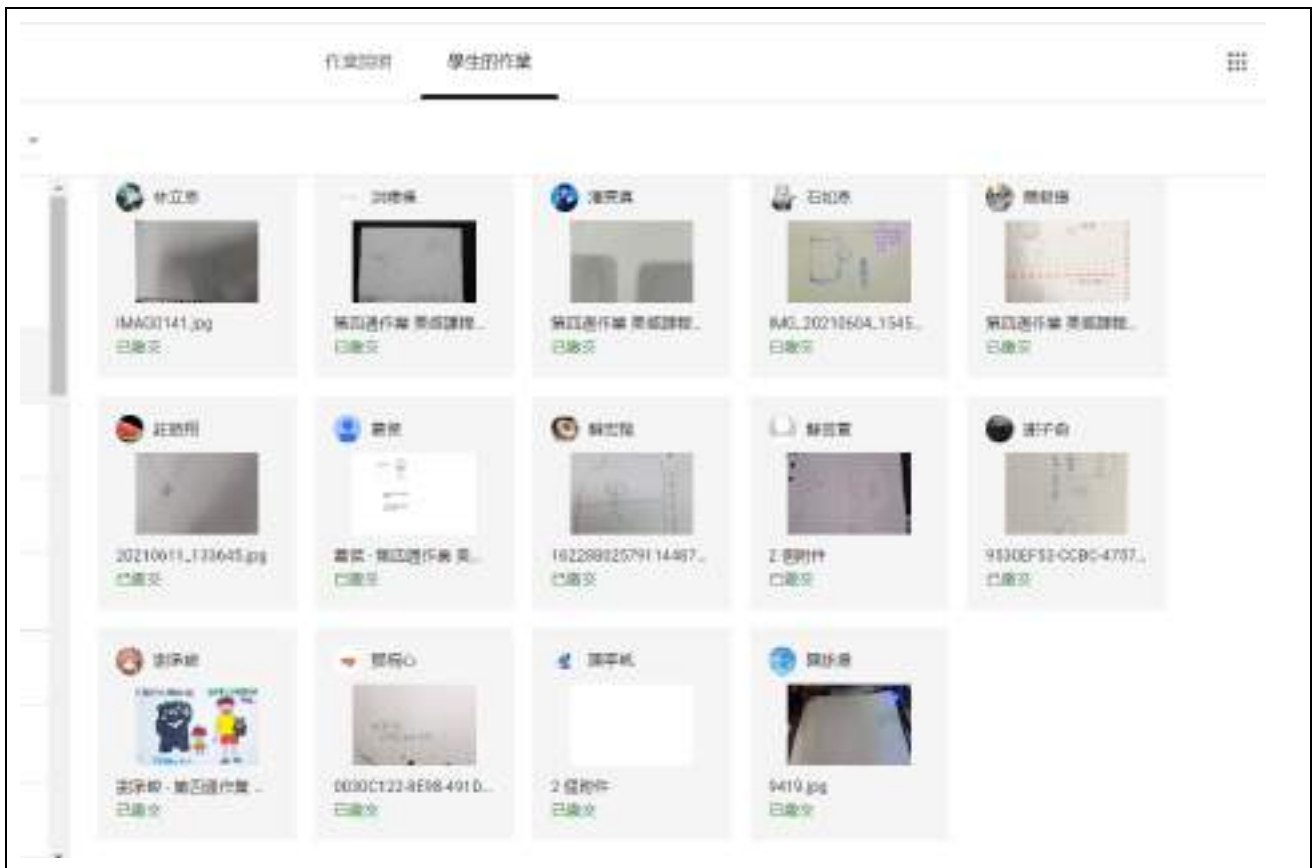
作業說明　學生的作業

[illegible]
IMG_0141.jpg
已繳交

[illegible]
第四週作業 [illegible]...
已繳交

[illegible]
第四週作業 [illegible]...
已繳交

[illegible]
IMG_20210604_1545...
已繳交

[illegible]
第四週作業 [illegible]...
已繳交

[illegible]
20210611_133645.jpg
已繳交

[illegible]
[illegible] - 第四週作業 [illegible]...
已繳交

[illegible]
1622880257911 4467...
已繳交

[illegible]
2 個附件
已繳交

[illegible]
9530EF52-CCBC-4787...
已繳交

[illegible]
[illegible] - 第四週作業 ...
已繳交

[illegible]
0030C122-8E98-491D...
已繳交

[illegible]
2 個附件
已繳交

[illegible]
9419.jpg
已繳交